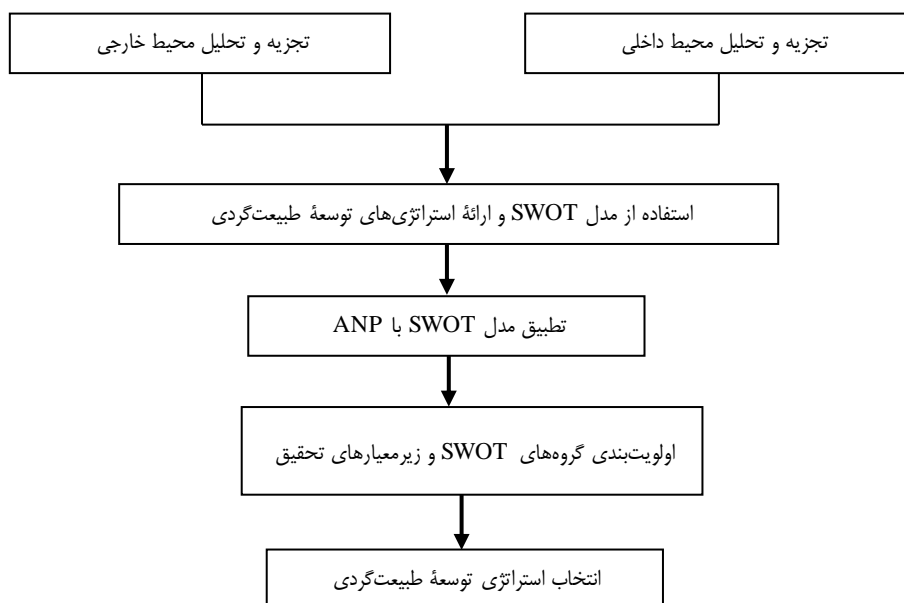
تجزیه و تحلیل محیط داخلی

تجزیه و تحلیل محیط خارجی

استفاده از مدل SWOT و ارائهٔ استراتژی‌های توسعهٔ طبیعت‌گردی

تطبیق مدل SWOT با ANP

اولویت‌بندی گروه‌های SWOT و زیرمعیارهای تحقیق

انتخاب استراتژی توسعهٔ طبیعت‌گردی